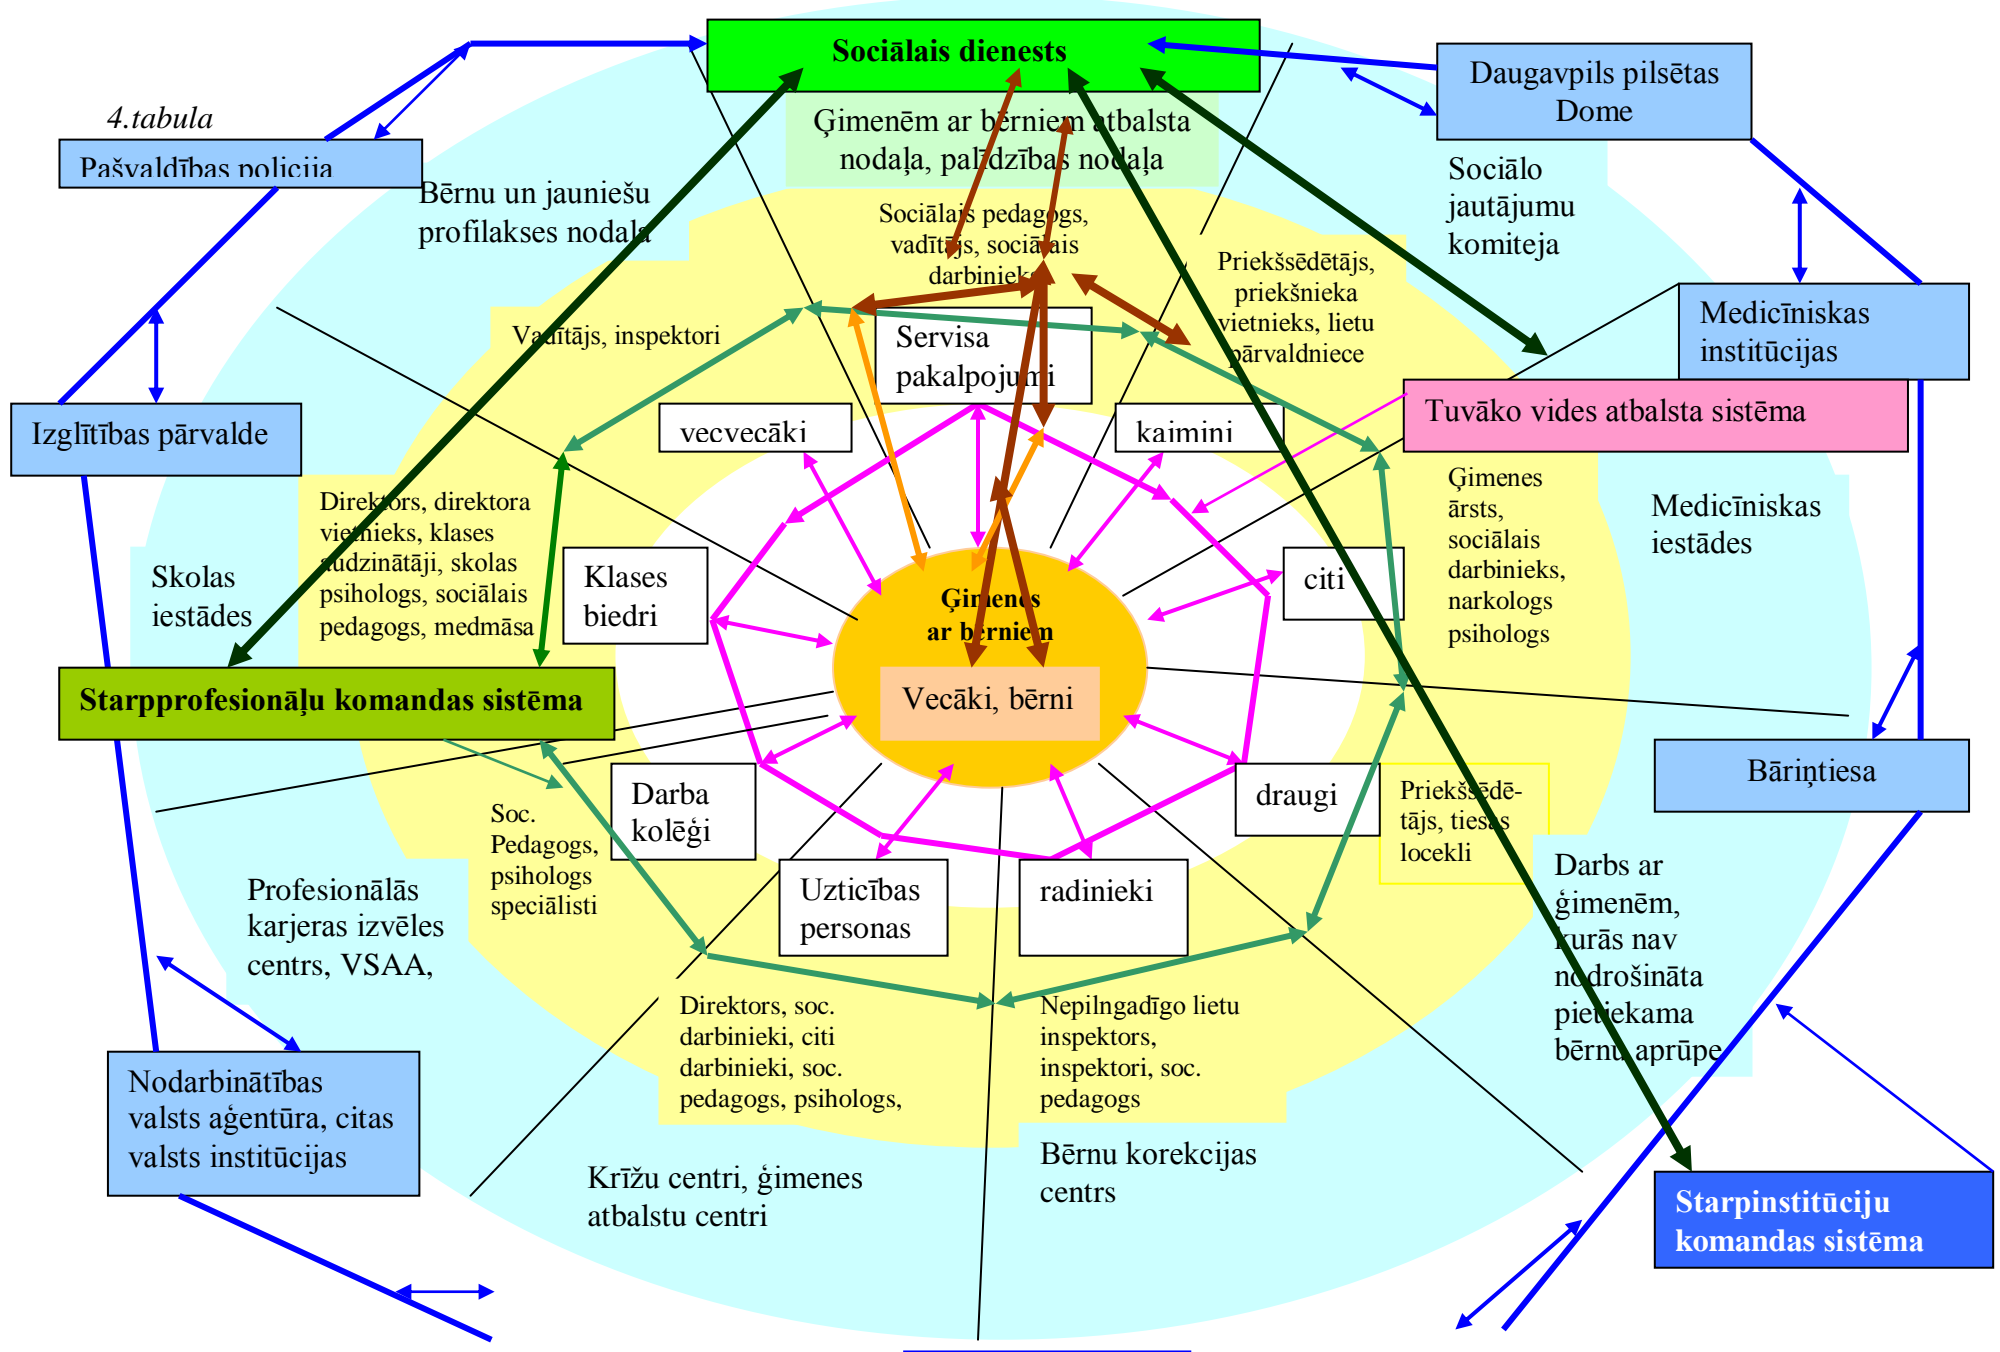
4.tabula

Sociālais dienests

Daugavpils pilsētas Dome

Pašvaldības policija

Ģimenēm ar bērniem atbalsta nodaļa, palīdzības nodaļa

Bērnu un jauniešu profilakses nodaļa

Sociālo jautājumu komiteja

Sociālais pedagogs, vadītājs, sociālais darbinieks

Priekšsēdētājs, priekšnieka vietnieks, lietu pārvaldniece

Medicīniskas institūcijas

Vadītājs, inspektori

Servisa pakalpojumi

Tuvāko vides atbalsta sistēma

Izglītības pārvalde

vecvecāki

kaimini

Ģimenes ārsts, sociālais darbinieks, narkologs psihologs

Medicīniskas iestādes

Direktors, direktora vietnieks, klases audzinātāji, skolas psihologs, sociālais pedagogs, medmāsa

Skolas iestādes

Klases biedri

Ģimenes ar bērniem

citi

Vecāki, bērni

Starpprofesionāļu komandas sistēma

Bāriņtiesa

Darba kolēģi

draugi

Priekšsēdētājs, tiesas locekli

Soc. Pedagogs, psihologs speciālisti

Darbs ar ģimenēm, kurās nav nodrošināta pietiekama bērnu aprūpe

Profesionālās karjeras izvēles centrs, VSAA,

Uzticības personas

radinieki

Direktors, soc. darbinieki, citi darbinieki, soc. pedagogs, psihologs,

Nepilngadīgo lietu inspektors, inspektori, soc. pedagogs

Nodarbinātības valsts aģentūra, citas valsts institūcijas

Bērnu korekcijas centrs

Krīžu centri, ģimenes atbalstu centri

Starpinstitūciju komandas sistēma